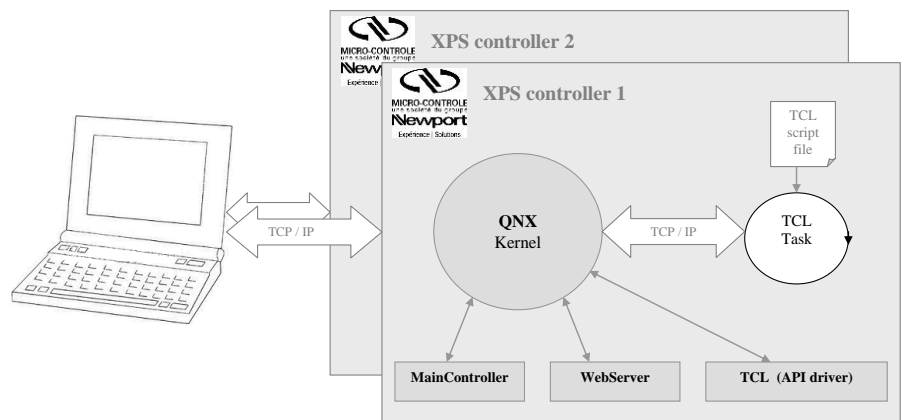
MICRO-CONTROLE
une société du groupe
Newport
Expérience | Solutions

XPS controller 2

MICRO-CONTROLE
une société du groupe
Newport
Expérience | Solutions

XPS controller 1

TCL script file

TCP / IP

QNX
Kernel

TCP / IP

TCL
Task

MainController

WebServer

TCL (API driver)